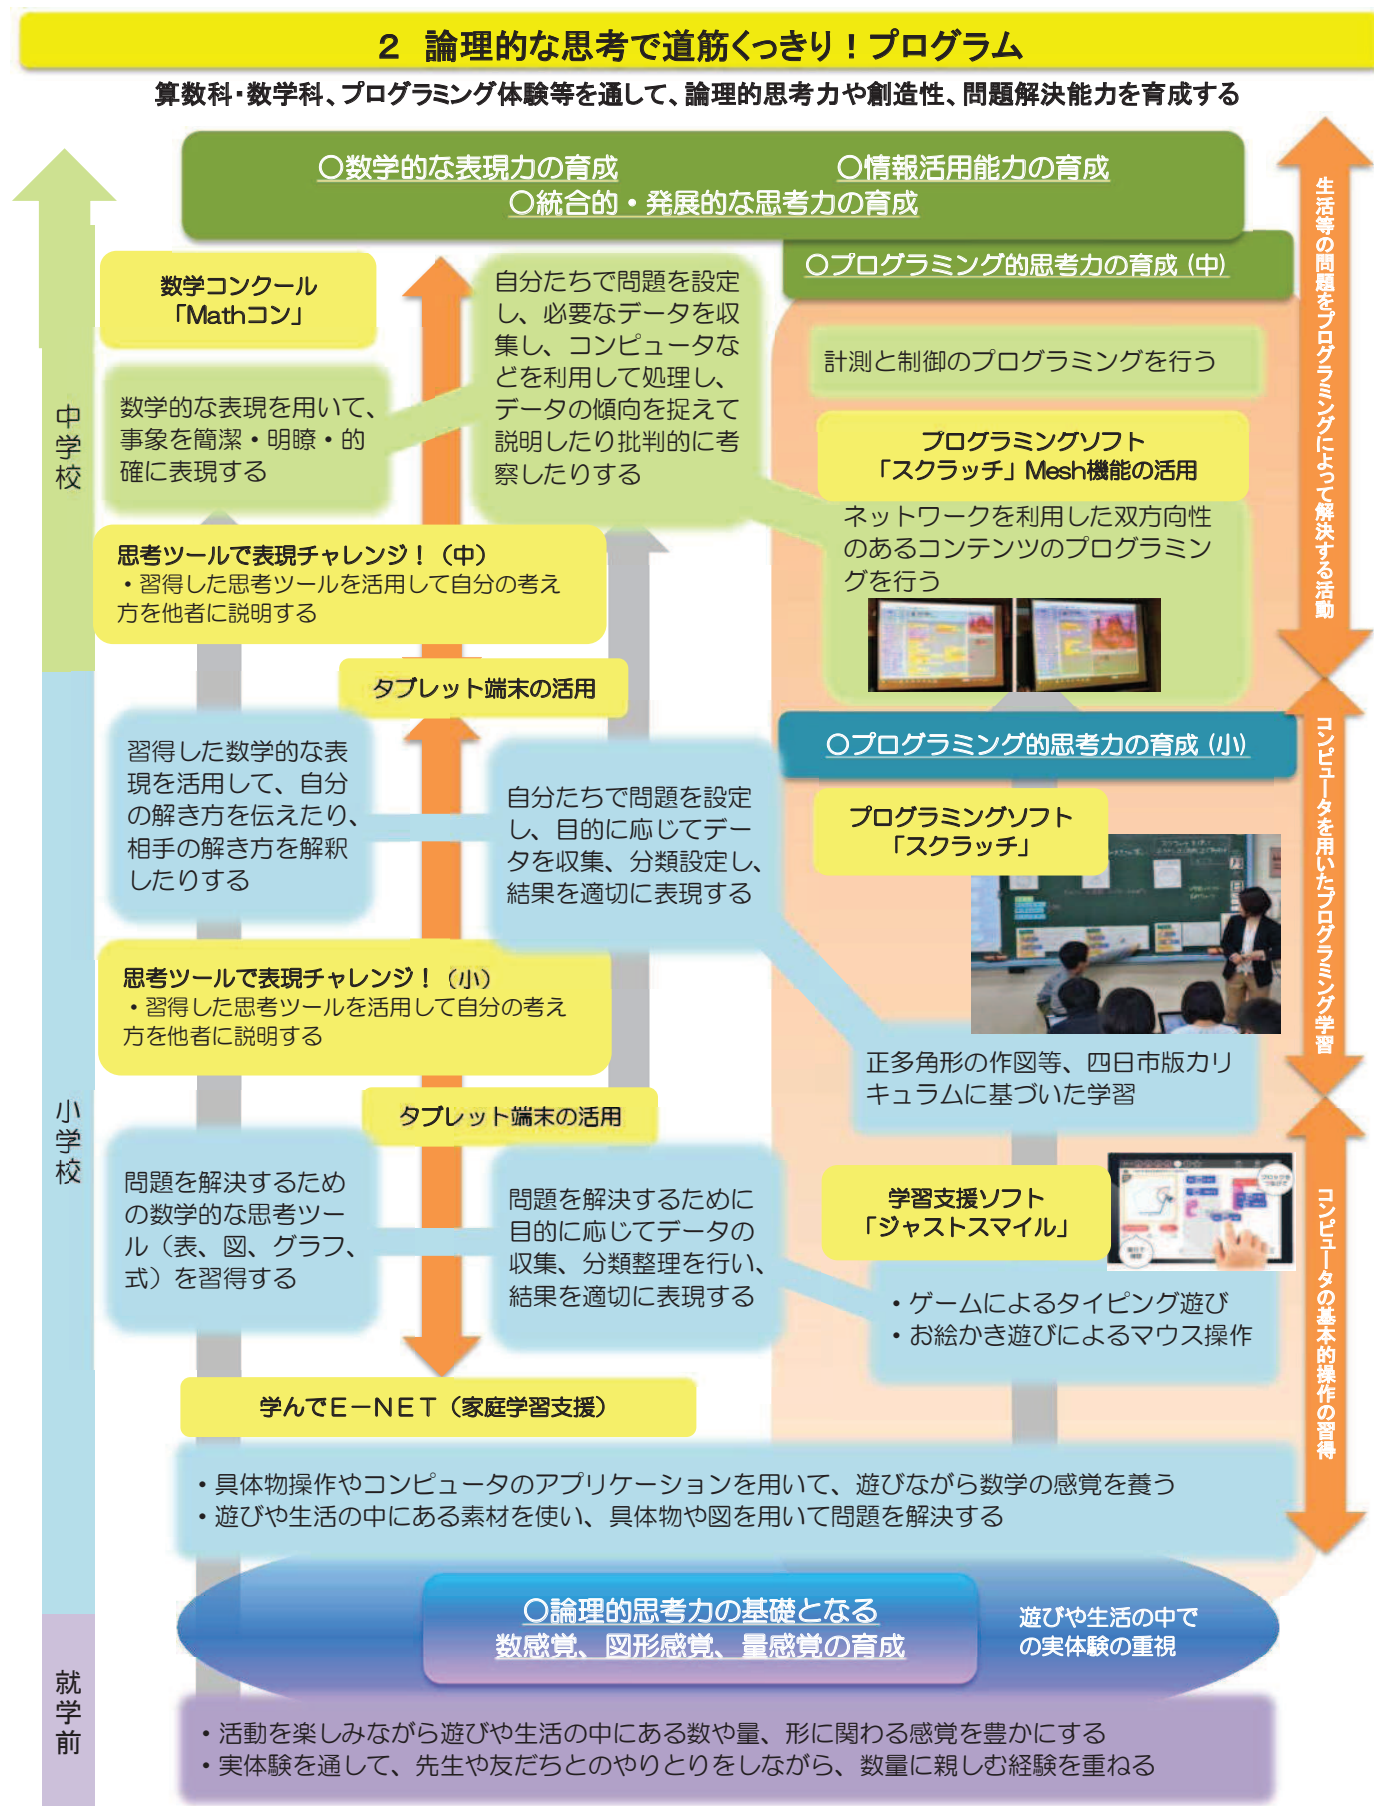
2 論理的な思考で道筋くっきり！プログラム

算数科・数学科、プログラミング体験等を通して、論理的思考力や創造性、問題解決能力を育成する

○数学的な表現力の育成　○情報活用能力の育成
○統合的・発展的な思考力の育成

○プログラミング的思考力の育成（中）

生活等の問題をプログラミングによって解決する活動

中学校

数学コンクール「Mathコン」

数学的な表現を用いて、事象を簡潔・明瞭・的確に表現する

自分たちで問題を設定し、必要なデータを収集し、コンピュータなどを利用して処理し、データの傾向を捉えて説明したり批判的に考察したりする

計測と制御のプログラミングを行う

プログラミングソフト「スクラッチ」Mesh機能の活用

ネットワークを利用した双方向性のあるコンテンツのプログラミングを行う

思考ツールで表現チャレンジ！（中）
・習得した思考ツールを活用して自分の考え方を他者に説明する

タブレット端末の活用

○プログラミング的思考力の育成（小）

コンピュータを用いたプログラミング学習

習得した数学的な表現を活用して、自分の解き方を伝えたり、相手の解き方を解釈したりする

自分たちで問題を設定し、目的に応じてデータを収集、分類設定し、結果を適切に表現する

プログラミングソフト「スクラッチ」

思考ツールで表現チャレンジ！（小）
・習得した思考ツールを活用して自分の考え方を他者に説明する

正多角形の作図等、四日市版カリキュラムに基づいた学習

小学校

タブレット端末の活用

問題を解決するための数学的な思考ツール（表、図、グラフ、式）を習得する

問題を解決するために目的に応じてデータの収集、分類整理を行い、結果を適切に表現する

学習支援ソフト「ジャストスマイル」

・ゲームによるタイピング遊び
・お絵かき遊びによるマウス操作

コンピュータの基本的操作の習得

学んでE－NET（家庭学習支援）

・具体物操作やコンピュータのアプリケーションを用いて、遊びながら数学の感覚を養う
・遊びや生活の中にある素材を使い、具体物や図を用いて問題を解決する

○論理的思考力の基礎となる
数感覚、図形感覚、量感覚の育成

遊びや生活の中での実体験の重視

就学前

・活動を楽しみながら遊びや生活の中にある数や量、形に関わる感覚を豊かにする
・実体験を通して、先生や友だちとのやりとりをしながら、数量に親しむ経験を重ねる